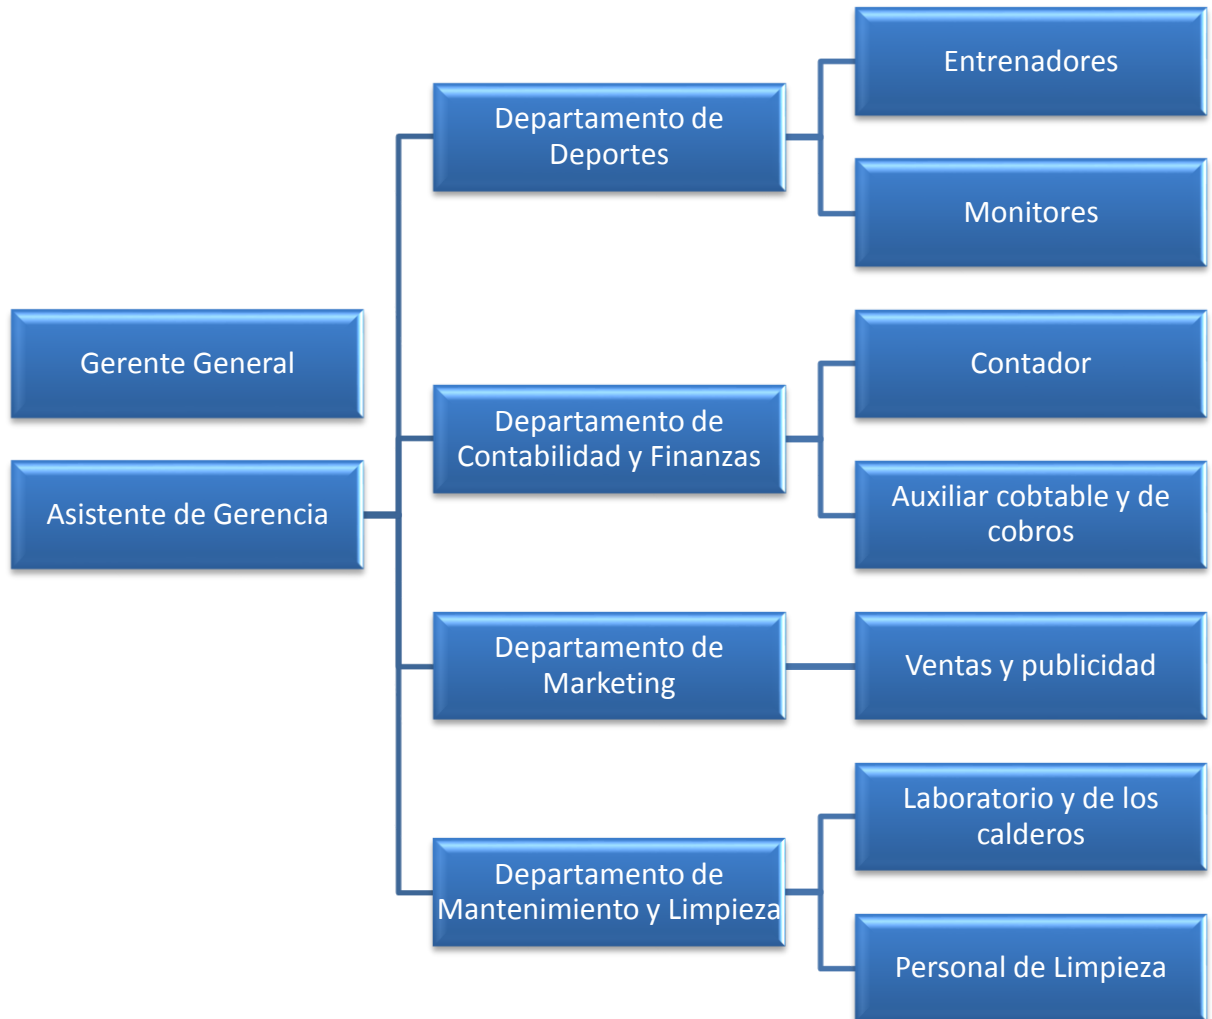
Gerente General

Asistente de Gerencia

Departamento de Deportes

Entrenadores

Monitores

Departamento de Contabilidad y Finanzas

Contador

Auxiliar cobtable y de cobros

Departamento de Marketing

Ventas y publicidad

Departamento de Mantenimiento y Limpieza

Laboratorio y de los calderos

Personal de Limpieza